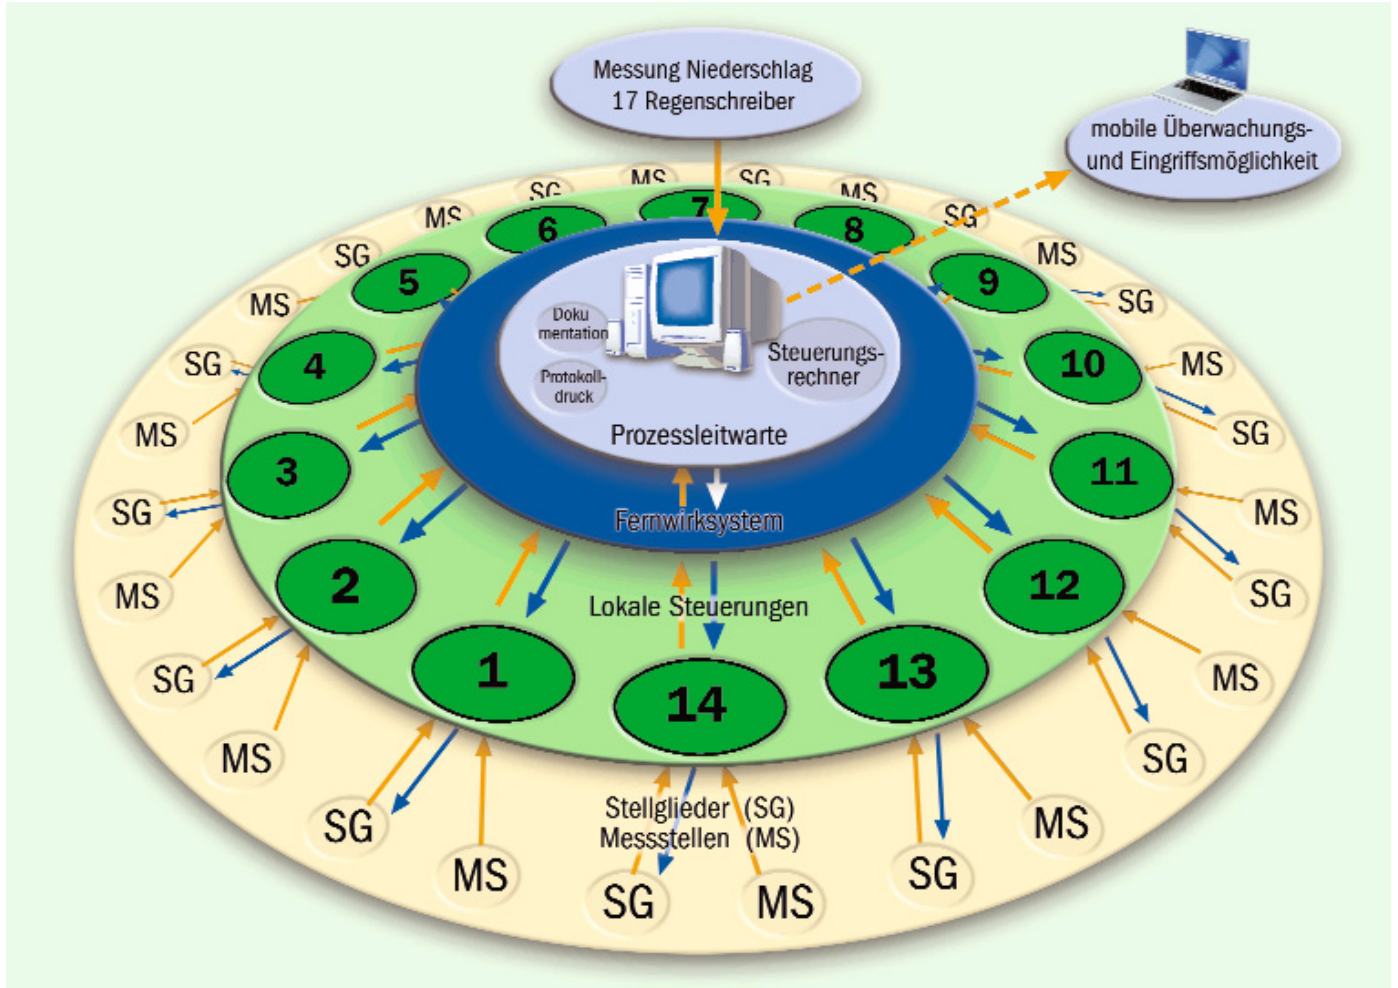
Messung Niederschlag
17 Regenschreiber

mobile Überwachungs- und Eingriffsmöglichkeit

Doku mentation

Protokoll- druck

Steuerungs- rechner

Prozessleitwarte

Fernwirksystem

Lokale Steuerungen

Stellglieder (SG)
Messstellen (MS)

1 2 3 4 5 6 7 8 9 10 11 12 13 14

MS SG MS SG MS SG MS SG MS SG MS SG MS SG MS SG MS SG MS SG MS SG MS SG MS SG MS SG